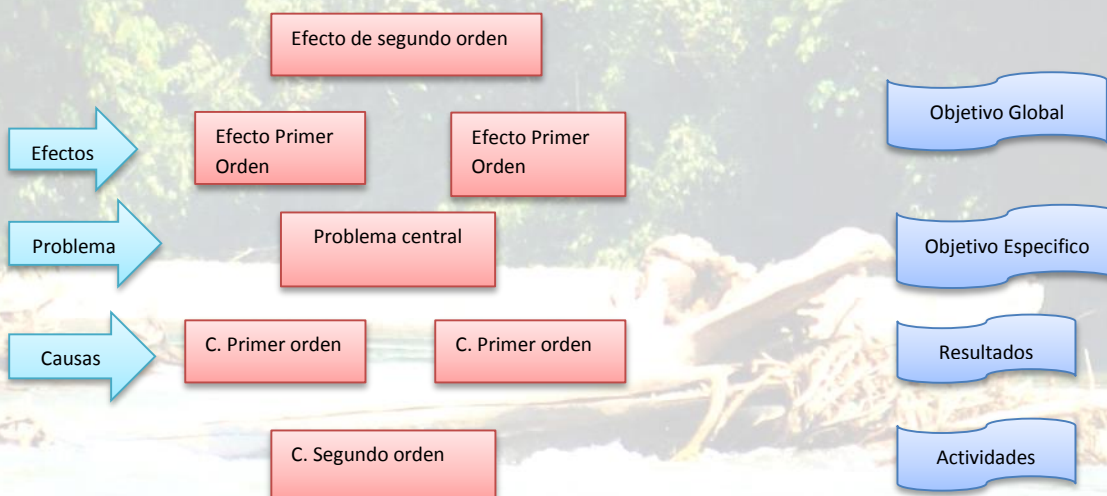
Efecto de segundo orden

Objetivo Global

Efectos

Efecto Primer Orden

Efecto Primer Orden

Problema

Problema central

Objetivo Especifico

Causas

C. Primer orden

C. Primer orden

Resultados

C. Segundo orden

Actividades